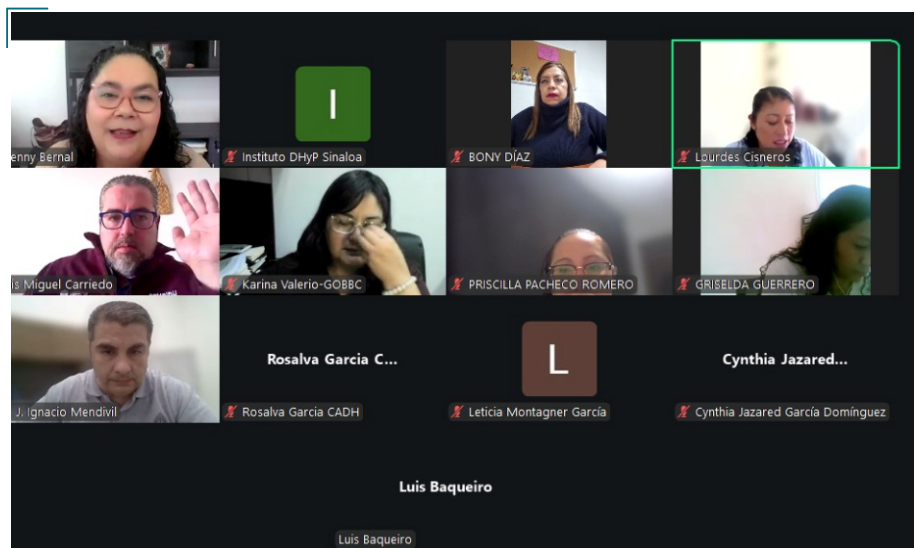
enny Bernal

I

Instituto DHyP Sinaloa

BONY DÍAZ

Lourdes Cisneros

is Miguel Carriedo

Karina Valerio-GOBBC

PRISCILLA PACHECO ROMERO

GRISELDA GUERRERO

J. Ignacio Mendivil

Rosalva Garcia C...

Rosalva Garcia CADH

L

Leticia Montagner García

Cynthia Jazared...

Cynthia Jazared García Domínguez

Luis Baqueiro

Luis Baqueiro